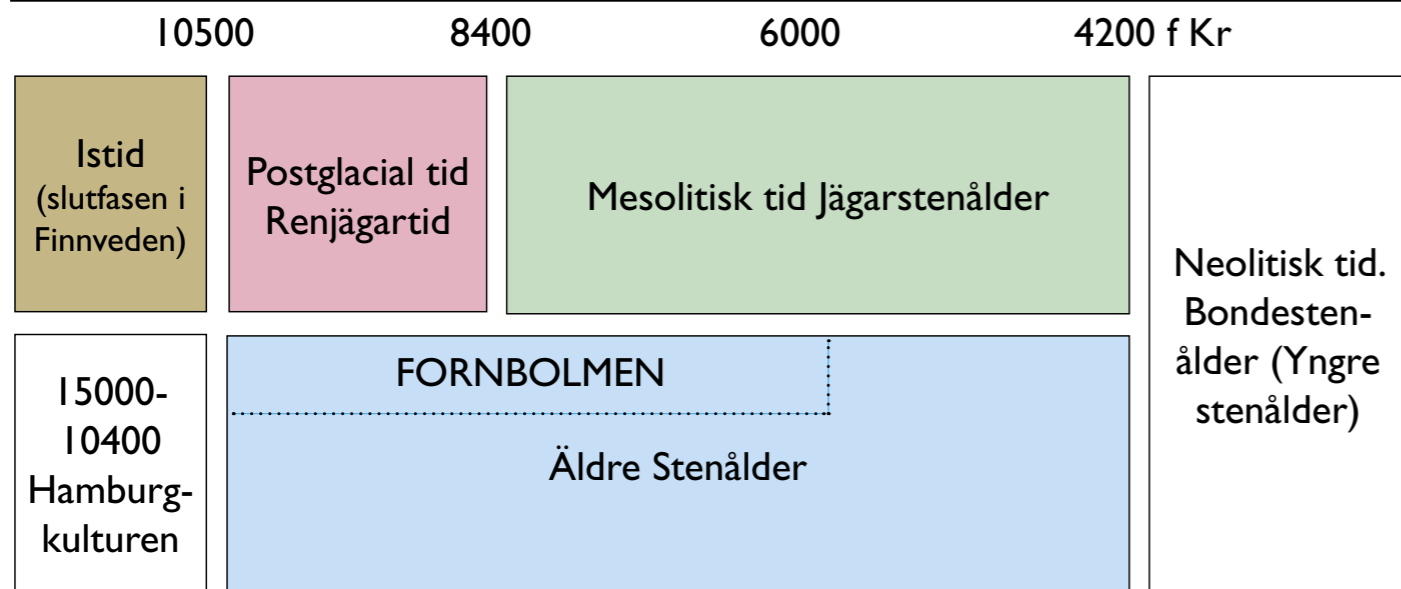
10500 8400 6000 4200 f Kr

Istid (slutfasen i Finnveden)

Postglacial tid Renjägartid

Mesolitisk tid Jägarstenålder

Neolitisk tid. Bondestenålder (Yngre stenålder)

15000-10400 Hamburgkulturen

FORNBOLMEN

Äldre Stenålder